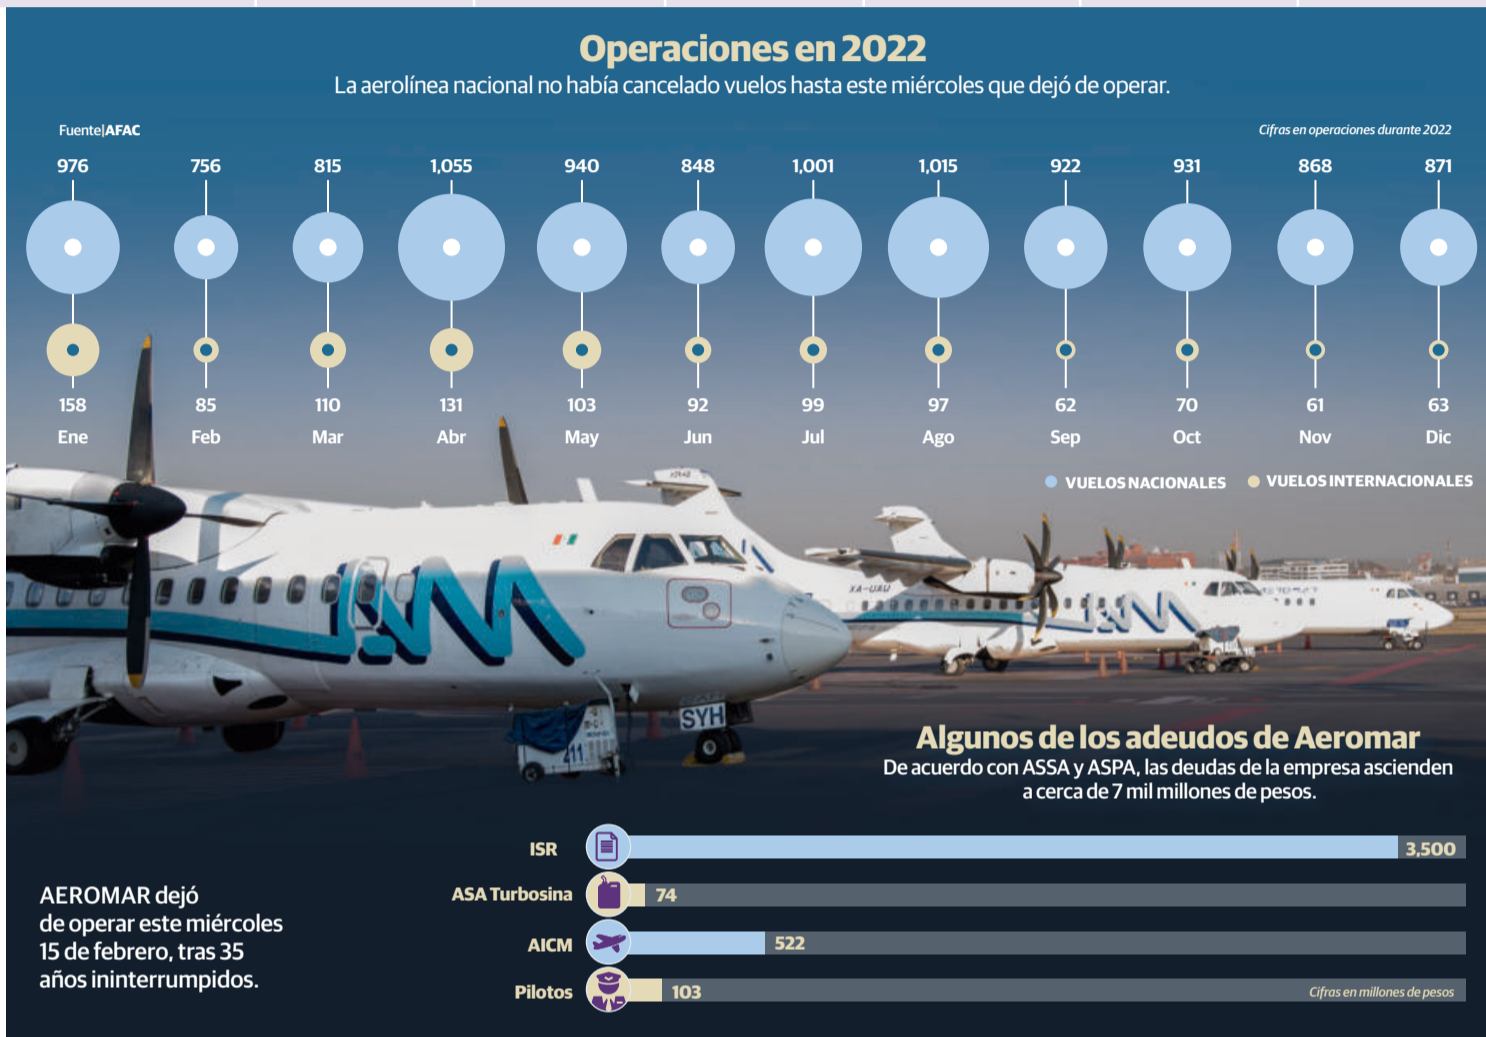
Operaciones en 2022

La aerolínea nacional no había cancelado vuelos hasta este miércoles que dejó de operar.

Fuente|AFAC

Cifras en operaciones durante 2022

| | Ene | Feb | Mar | Abr | May | Jun | Jul | Ago | Sep | Oct | Nov | Dic |
|---|---|---|---|---|---|---|---|---|---|---|---|---|
| VUELOS NACIONALES | 976 | 756 | 815 | 1,055 | 940 | 848 | 1,001 | 1,015 | 922 | 931 | 868 | 871 |
| VUELOS INTERNACIONALES | 158 | 85 | 110 | 131 | 103 | 92 | 99 | 97 | 62 | 70 | 61 | 63 |

VUELOS NACIONALES VUELOS INTERNACIONALES

Algunos de los adeudos de Aeromar

De acuerdo con ASSA y ASPA, las deudas de la empresa ascienden a cerca de 7 mil millones de pesos.

ISR 3,500
ASA Turbosina 74
AICM 522
Pilotos 103

Cifras en millones de pesos

AEROMAR dejó de operar este miércoles 15 de febrero, tras 35 años ininterrumpidos.

SYH

XA-UAU